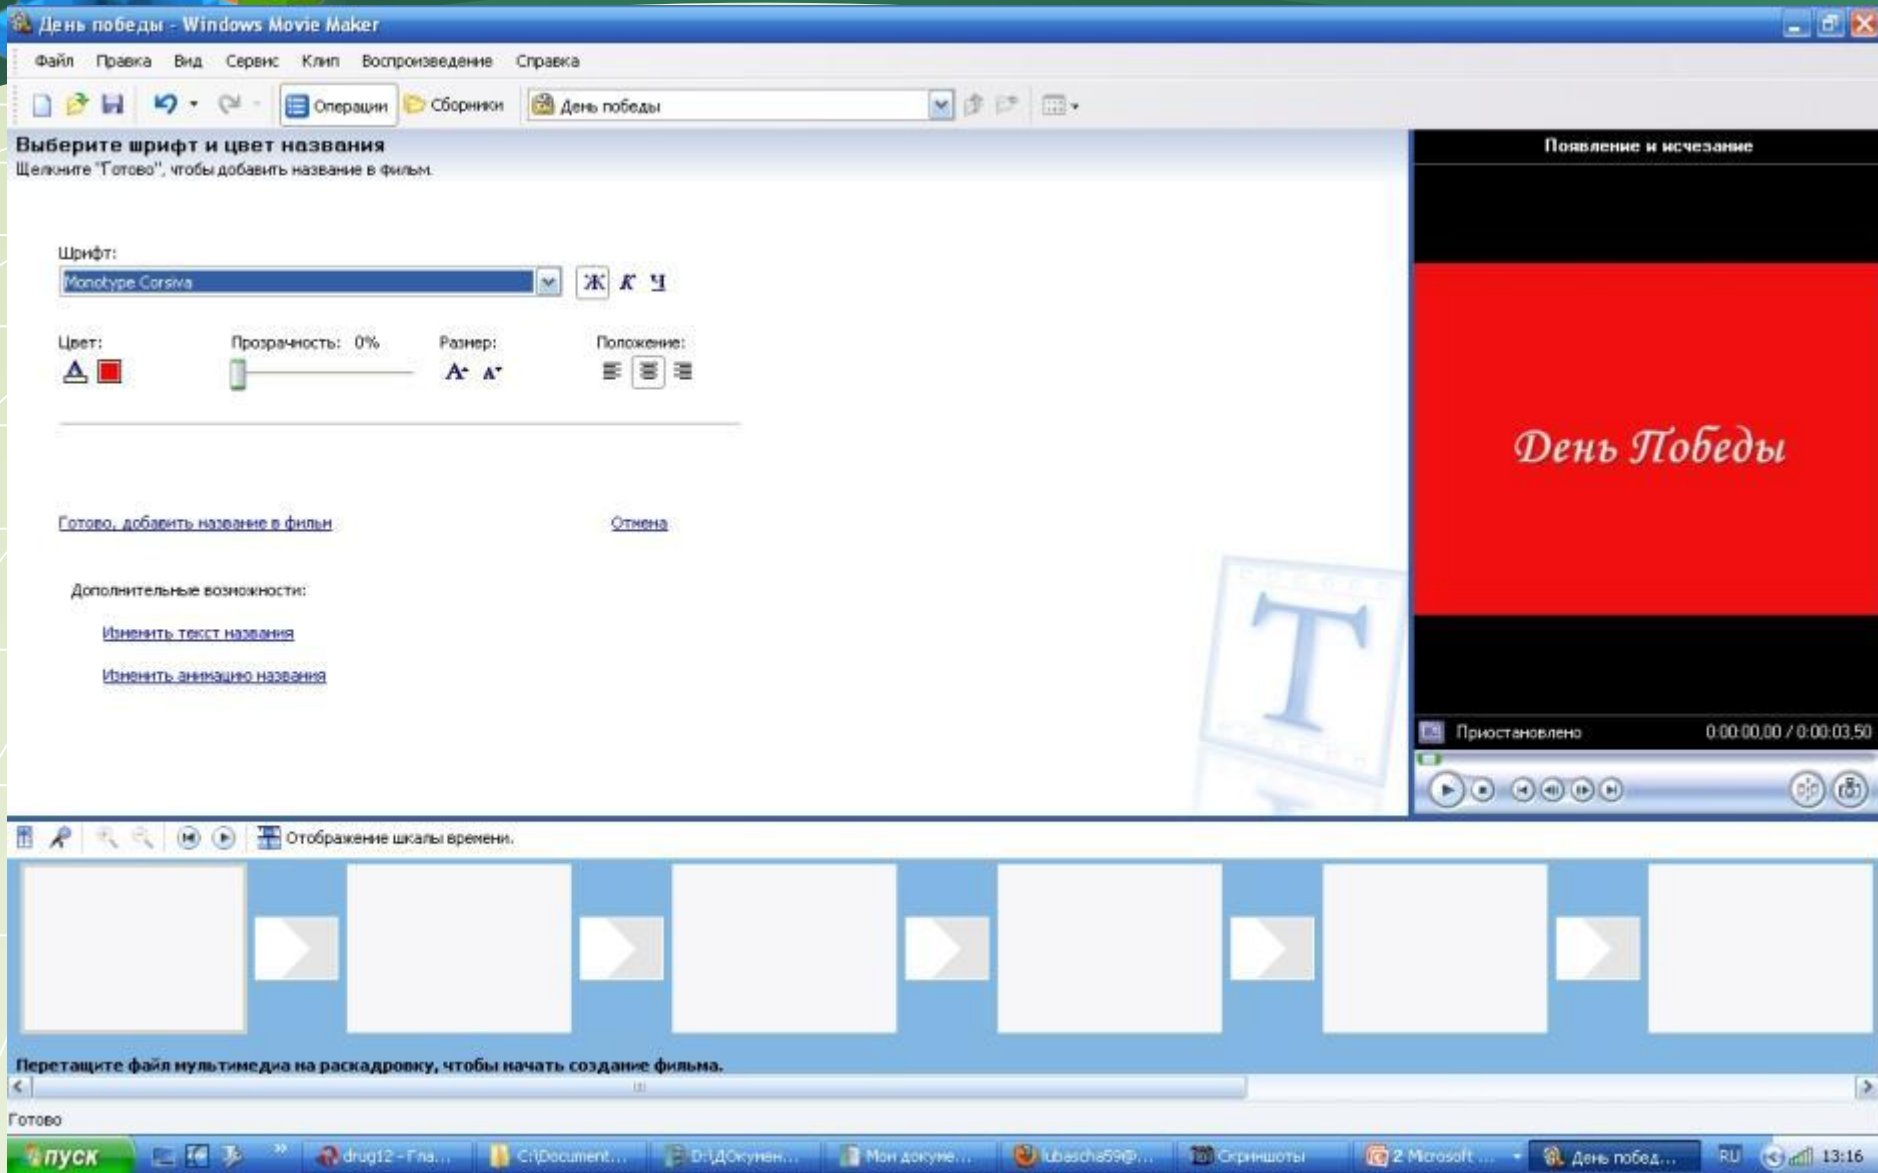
День победы - Windows Movie Maker

Файл Правка Вид Сервис Клип Воспроизведение Справка

Операции Сборники День победы

Выберите шрифт и цвет названия
Щелкните "Готово", чтобы добавить название в фильм.

Шрифт:
Monotype Corsiva
Ж К Ч

Цвет:
Прозрачность: 0%
Размер:
Положение:

Готово, добавить название в фильм
Отмена

Дополнительные возможности:
Изменить текст названия
Изменить анимацию названия

Появление и исчезание

День Победы

Приостановлено 0:00:00,00 / 0:00:03,50

Отображение шкалы времени.

Перетащите файл мультимедиа на раскадровку, чтобы начать создание фильма.

Готово

пуск drug12 - Гла... C:\Document... D:\Докумен... Мои докуме... lubascha59@... Скриншоты 2 Microsoft ... День побед... RU 13:16